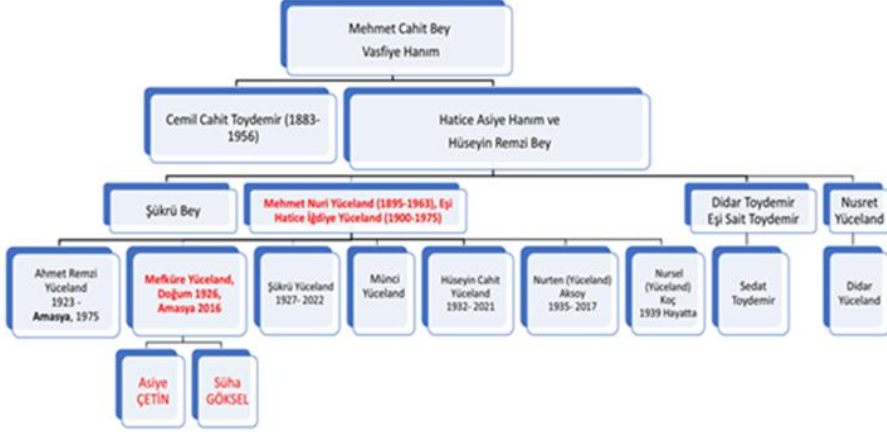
Mehmet Cahit Bey
Vasfiye Hanım

Cemil Cahit Toydemir (1883-1956)

Hatice Asiye Hanım ve
Hüseyin Remzi Bey

Şükrü Bey

Mehmet Nuri Yüceland (1895-1963), Eşi Hatice İğdiye Yüceland (1900-1975)

Didar Toydemir
Eşi Sait Toydemir

Nusret Yüceland

Ahmet Remzi Yüceland 1923 - Amasya, 1975

Mefküre Yüceland, Doğum 1926, Amasya 2016

Şükrü Yüceland 1927- 2022

Münci Yüceland

Hüseyin Cahit Yüceland 1932- 2021

Nurten (Yüceland) Aksoy 1935- 2017

Nursel (Yüceland) Koç 1939 Hayatta

Sedat Toydemir

Didar Yüceland

Asiye ÇETİN

Süha GÖKSEL